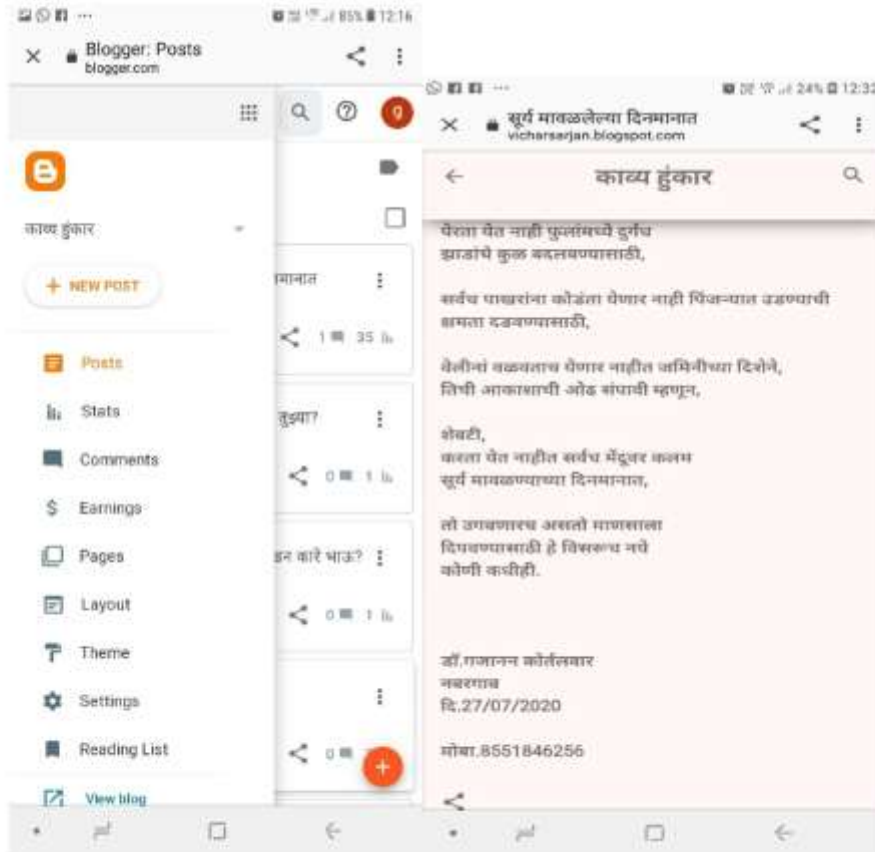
85% 12:16

Blogger: Posts
blogger.com

काव्य हुंकार

+ NEW POST

Posts
Stats
Comments
Earnings
Pages
Layout
Theme
Settings
Reading List
View blog

मानात
1 35
तुझ्या?
0 1
इन कारे भाऊ?
0 1
0

24% 12:32

सूर्य मावळलेल्या दिनमानात
vicharsarjan.blogspot.com

काव्य हुंकार

घेता येत नाही फुलांमध्ये दुर्गंध
झाडांचे कुळ बदलवण्यासाठी,

सर्वच पाखरांना कोंडता येणार नाही पिंजऱ्यात उडण्याची क्षमता दडवण्यासाठी,

वेलीनां वळवताच येणार नाहीत जमिनीच्या दिशेने,
तिची आकाशाची ओढ संपावी म्हणून,

शेवटी,
करता येत नाहीत सर्वच मेंदूवर कलम
सूर्य मावळण्याच्या दिनमानात,

तो उगवणारच असतो माणसाला
दिपवण्यासाठी हे विसरूच नये
कोणी कधीही.

डॉ.गजानन कोर्तलवार
नवरगाव
दि.27/07/2020

मोबा.8551846256